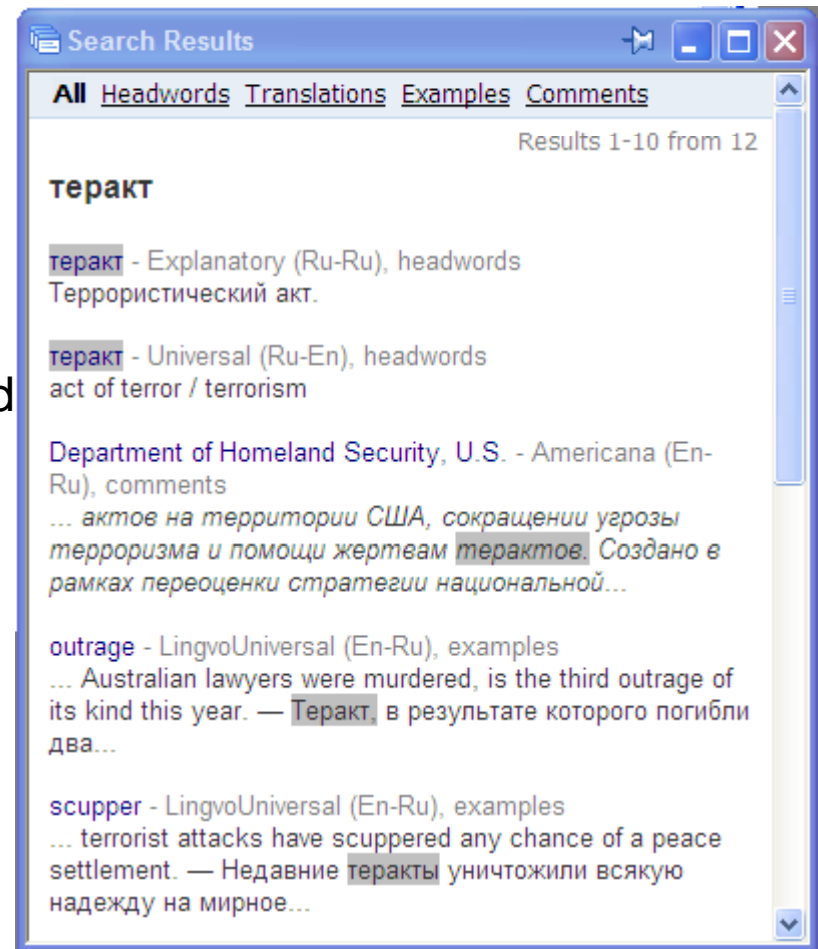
Search Results

All Headwords Translations Examples Comments

Results 1-10 from 12

теракт

теракт - Explanatory (Ru-Ru), headwords
Террористический акт.

теракт - Universal (Ru-En), headwords
act of terror / terrorism

Department of Homeland Security, U.S. - Americana (En-Ru), comments
... актов на территории США, сокращении угрозы терроризма и помощи жертвам терактов. Создано в рамках переоценки стратегии национальной...

outrage - LingvoUniversal (En-Ru), examples
... Australian lawyers were murdered, is the third outrage of its kind this year. — Теракт, в результате которого погибли два...

scupper - LingvoUniversal (En-Ru), examples
... terrorist attacks have scuppered any chance of a peace settlement. — Недавние теракты уничтожили всякую надежду на мирное...

d